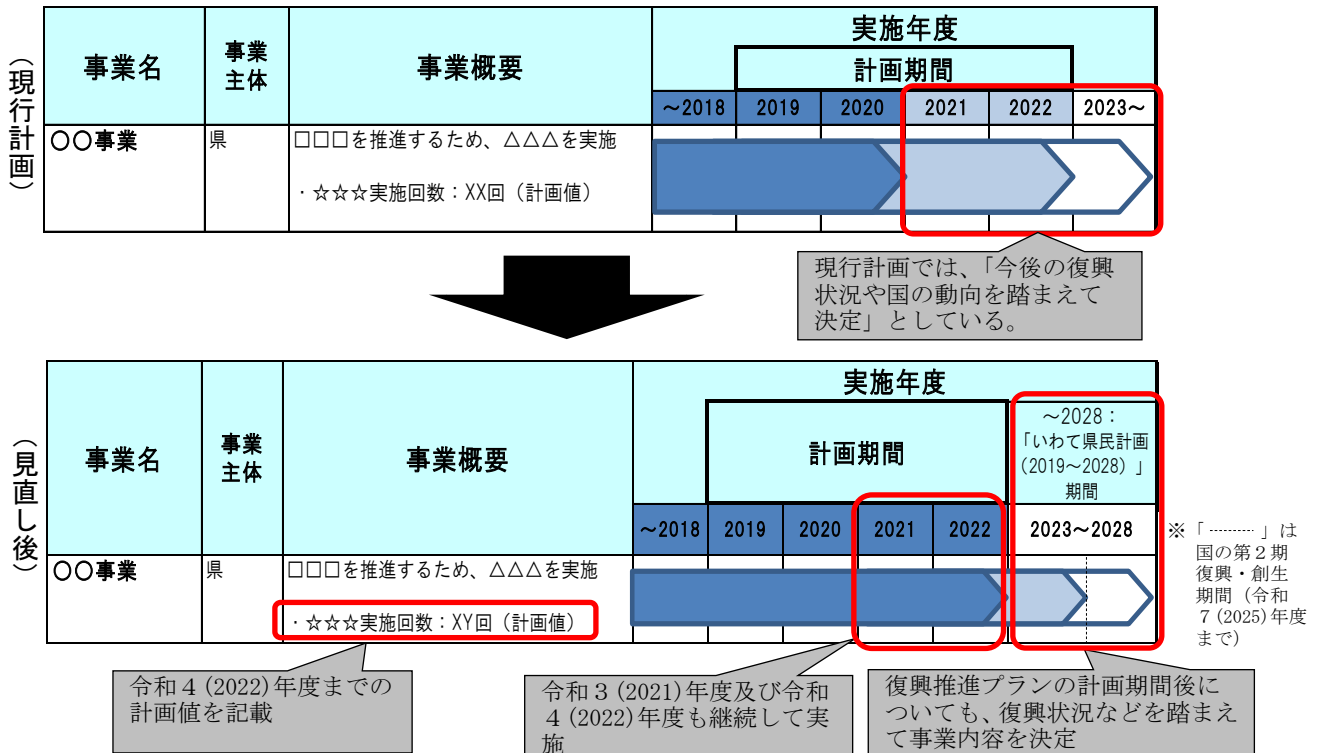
（現行計画）

| 事業名 | 事業主体 | 事業概要 | 実施年度 計画期間 ～2018 | 2019 | 2020 | 2021 | 2022 | 2023～ |
|---|---|---|---|---|---|---|---|---|
| ○○事業 | 県 | □□□を推進するため、△△△を実施<br>・☆☆☆実施回数：XX回（計画値） | | | | | | |

現行計画では、「今後の復興状況や国の動向を踏まえて決定」としている。

（見直し後）

| 事業名 | 事業主体 | 事業概要 | 実施年度 計画期間 ～2018 | 2019 | 2020 | 2021 | 2022 | ～2028：「いわて県民計画（2019～2028）」期間 2023～2028 |
|---|---|---|---|---|---|---|---|---|
| ○○事業 | 県 | □□□を推進するため、△△△を実施<br>・☆☆☆実施回数：XY回（計画値） | | | | | | |

※「┈┈」は国の第２期復興・創生期間（令和７(2025)年度まで）

令和４(2022)年度までの計画値を記載

令和３(2021)年度及び令和４(2022)年度も継続して実施

復興推進プランの計画期間後についても、復興状況などを踏まえて事業内容を決定